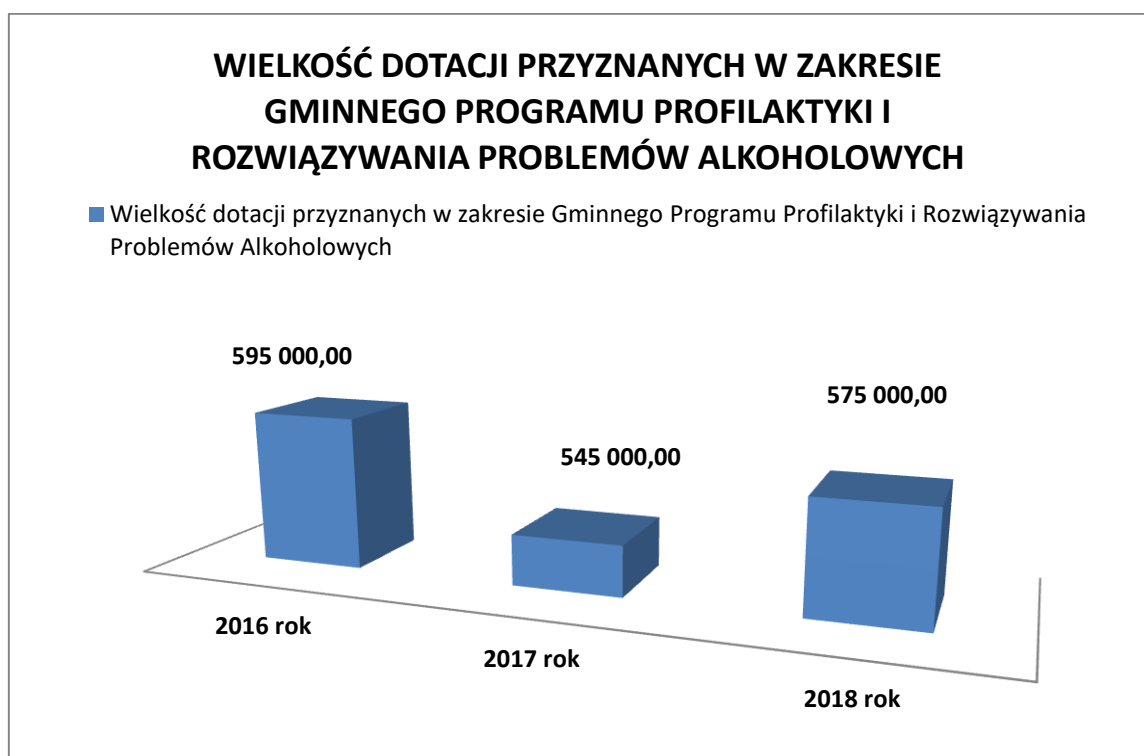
WIELKOŚĆ DOTACJI PRZYZNANYCH W ZAKRESIE GMINNEGO PROGRAMU PROFILAKTYKI I ROZWIĄZYWANIA PROBLEMÓW ALKOHOLOWYCH

Wielkość dotacji przyznanych w zakresie Gminnego Programu Profilaktyki i Rozwiązywania Problemów Alkoholowych

595 000,00

545 000,00

575 000,00

2016 rok

2017 rok

2018 rok